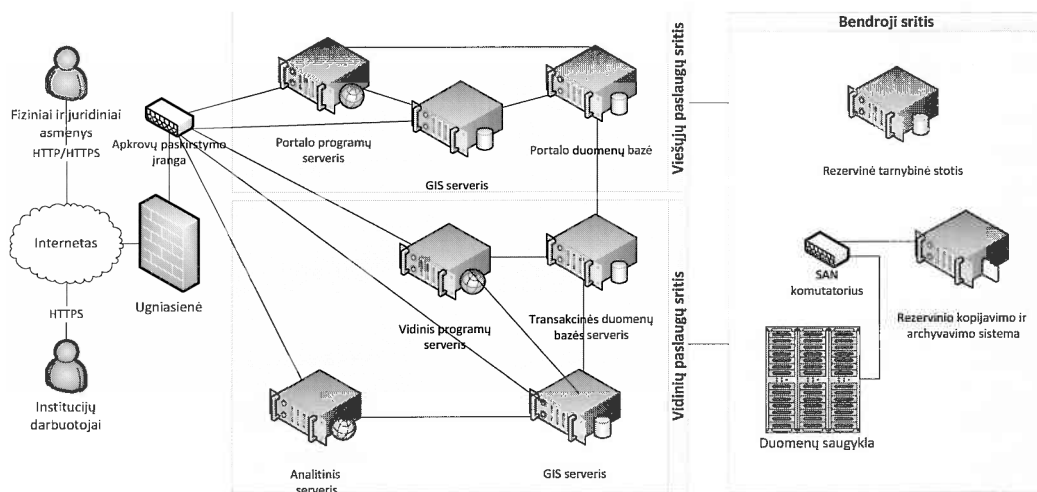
Bendroji sritis

Viešųjų paslaugų sritis

Vidinių paslaugų sritis

Fiziniai ir juridiniai asmenys

HTTP/HTTPS

Apkrovų paskirstymo įranga

Portalo programų serveris

Portalo duomenų bazė

GIS serveris

Rezervinė tarnybinė stotis

Internetas

Ugniasienė

HTTPS

Institucijų darbuotojai

Vidinis programų serveris

Transakcinės duomenų bazės serveris

SAN komutatorius

Rezervinio kopijavimo ir archyvavimo sistema

Duomenų saugykla

Analitinis serveris

GIS serveris